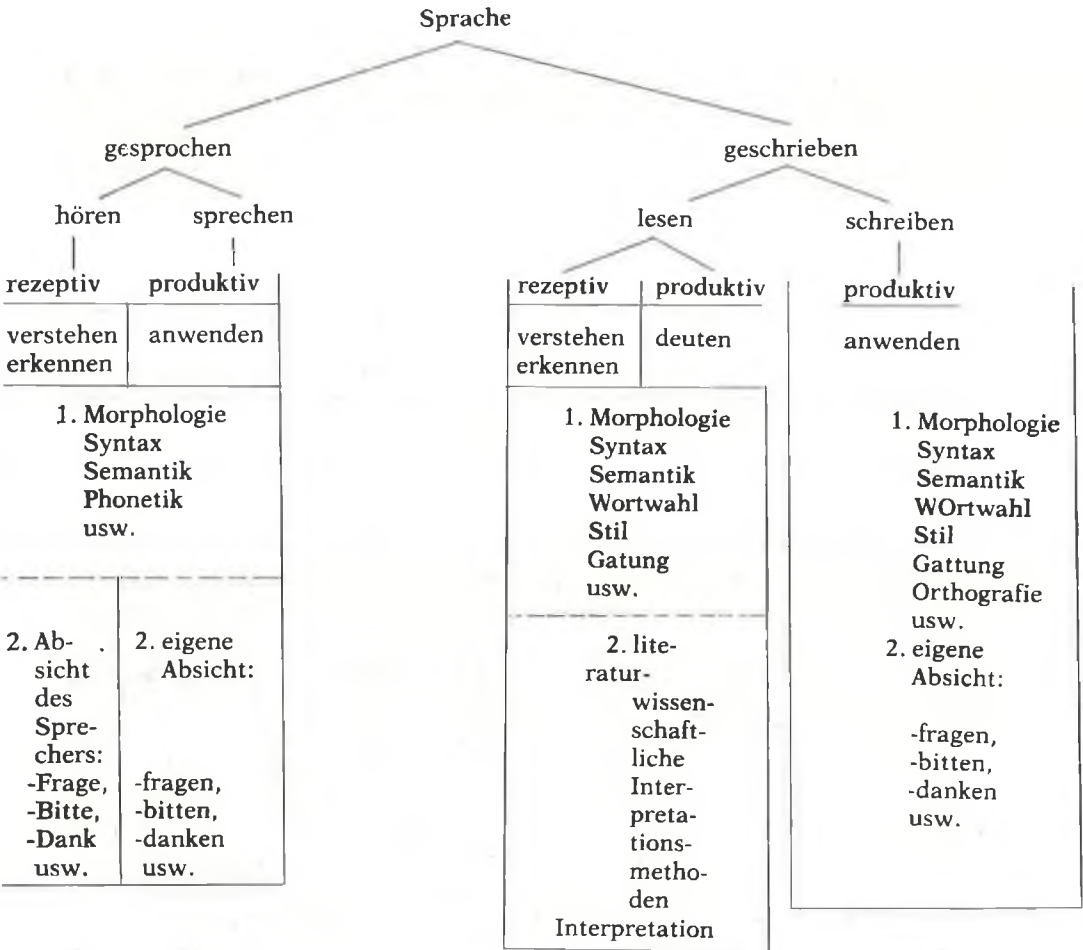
Sprache

gesprochen

hören

sprechen

rezeptiv

produktiv

verstehen erkennen

anwenden

1. Morphologie Syntax Semantik Phonetik usw.

2. Absicht des Sprechers: -Frage, -Bitte, -Dank usw.

2. eigene Absicht: -fragen, -bitten, -danken usw.

geschrieben

lesen

rezeptiv

produktiv

verstehen erkennen

deuten

1. Morphologie Syntax Semantik Wortwahl Stil Gatung usw.

2. literaturwissenschaftliche Interpretationsmethoden Interpretation

schreiben

produktiv

anwenden

1. Morphologie Syntax Semantik WOrtwahl Stil Gattung Orthografie usw.

2. eigene Absicht: -fragen, -bitten, -danken usw.